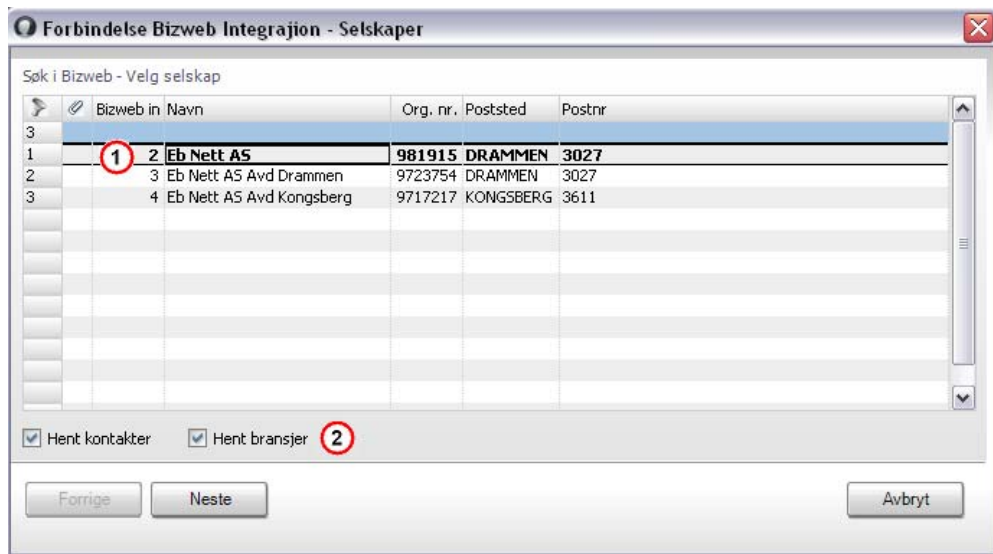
Forbindelse Bizweb Integrajion - Selskaper

Søk i Bizweb - Velg selskap

| | | Bizweb in | Navn | Org. nr. | Poststed | Postnr |
|---|---|---|---|---|---|---|
| 3 | | | | | | |
| 1 | | 2 | Eb Nett AS | 981915 | DRAMMEN | 3027 |
| 2 | | 3 | Eb Nett AS Avd Drammen | 9723754 | DRAMMEN | 3027 |
| 3 | | 4 | Eb Nett AS Avd Kongsberg | 9717217 | KONGSBERG | 3611 |

1

Hent kontakter
Hent bransjer
2

Forrige
Neste
Avbryt